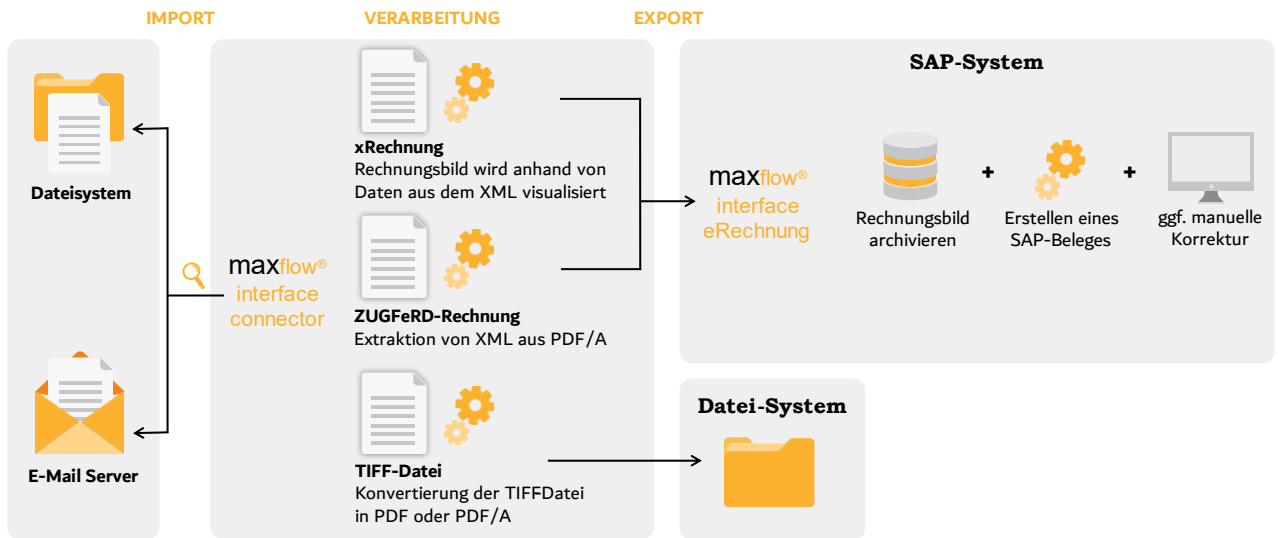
IMPORT

VERARBEITUNG

EXPORT

Dateisystem

E-Mail Server

maxflow®
interface
connector

xRechnung
Rechnungsbild wird anhand von Daten aus dem XML visualisiert

ZUGFeRD-Rechnung
Extraktion von XML aus PDF/A

TIFF-Datei
Konvertierung der TIFFDatei in PDF oder PDF/A

SAP-System

maxflow®
interface
eRechnung

Rechnungsbild archivieren

+

Erstellen eines SAP-Beleges

+

ggf. manuelle Korrektur

Datei-System